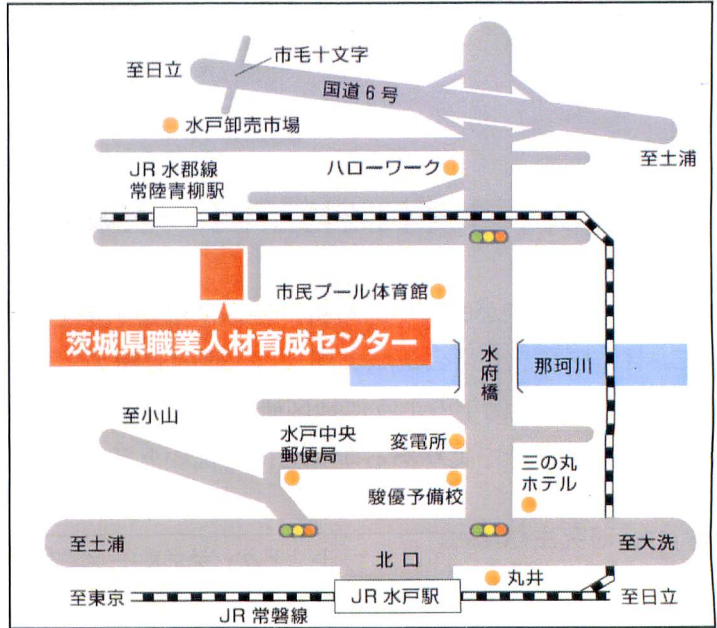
至日立

市毛十文字

国道６号

水戸卸売市場

ハローワーク

至土浦

JR 水郡線
常陸青柳駅

市民プール体育館

茨城県職業人材育成センター

水府橋

那珂川

至小山

水戸中央
郵便局

変電所

三の丸
ホテル

駿優予備校

至土浦

北口

至大洗

丸井

至東京

JR 水戸駅

至日立

JR 常磐線